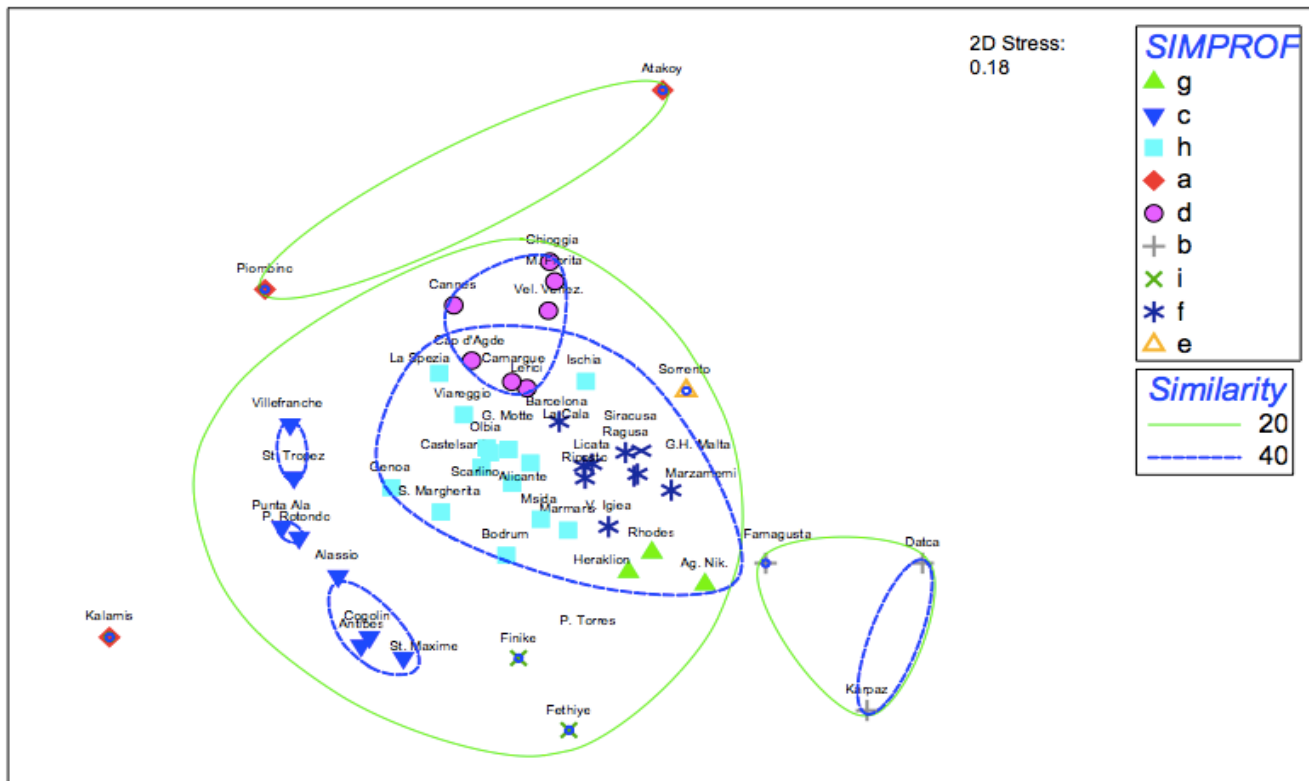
2D Stress:
0.18

SIMPROF
g
c
h
a
d
b
i
f
e

Similarity
20
40

Atakoy
Piombino
Chioggia
M. Perita
Vel. Venez.
Cannes
Cap d'Agde
Camargue
Lerici
La Spezia
Ischia
Sorrento
Viareggio
Barcelona
G. Motte
La Cala
Siracusa
Olbia
Ragusa
G.H. Malta
Castelsar
Licata
Riposto
Marzamemi
Scarlino
Alicante
Genoa
S. Margherita
Msida
V. Igiea
Marmaris
Rhodes
Bodrum
Heraklion
Ag. Nik.
Famagusta
Datca
Villefranche
St. Tropez
Punta Ala
P. Rotondo
Alassio
Cogolin
Antibes
St. Maxime
P. Torres
Finike
Fethiye
Kalamis
Karpaz